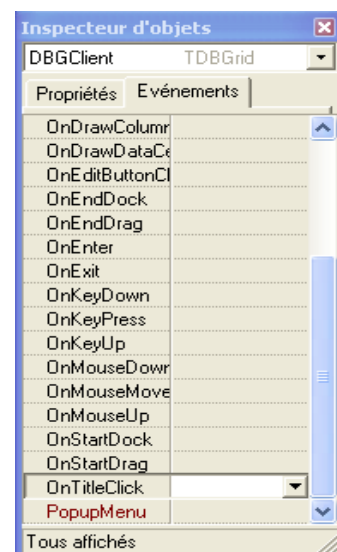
Inspecteur d'objets

DBGClient TDBGrid

Propriétés Evénements

OnDrawColumr
OnDrawDataCe
OnEditButtonCl
OnEndDock
OnEndDrag
OnEnter
OnExit
OnKeyDown
OnKeyPress
OnKeyUp
OnMouseDowr
OnMouseMove
OnMouseUp
OnStartDock
OnStartDrag
OnTitleClick
PopupMenu

Tous affichés